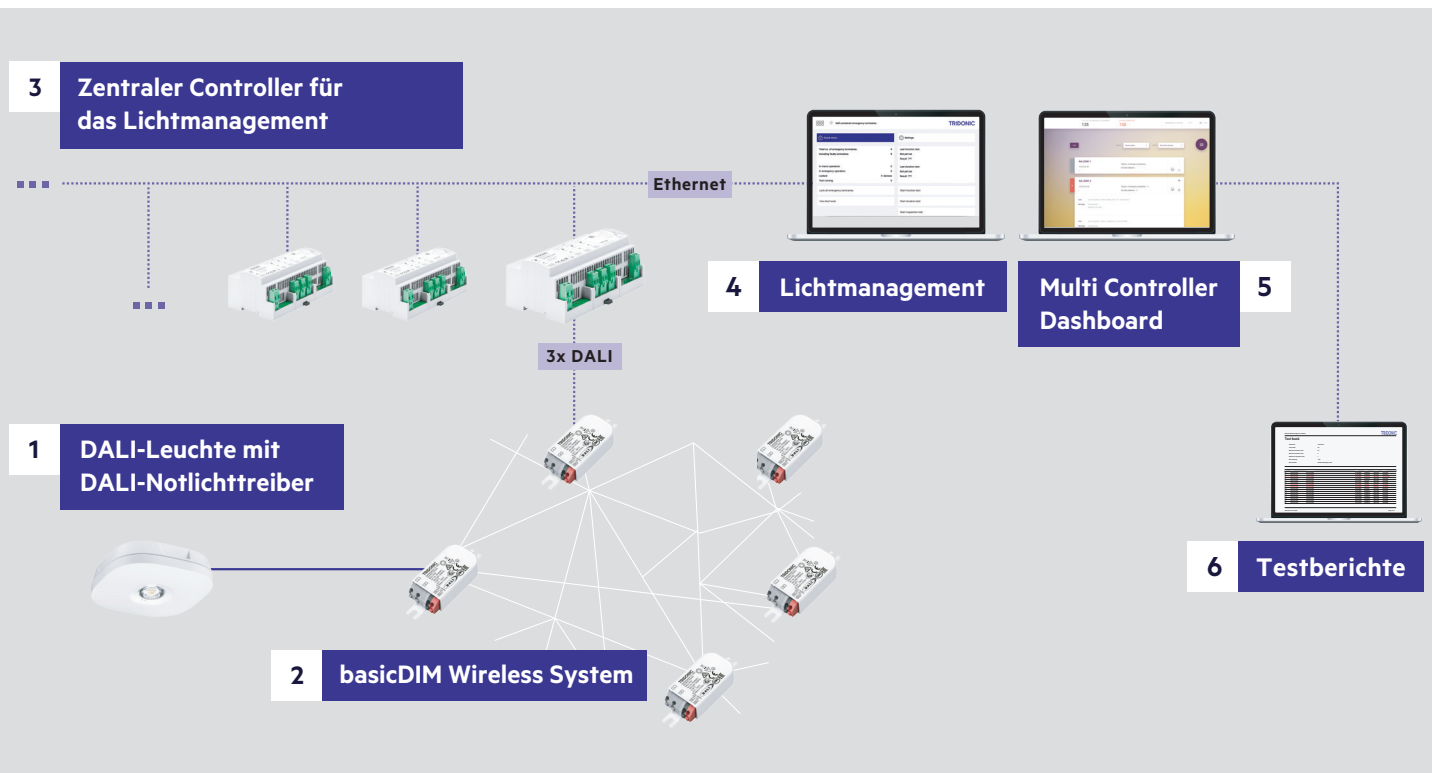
3 Zentraler Controller für das Lichtmanagement

Ethernet

TRIDONIC

4 Lichtmanagement

Multi Controller Dashboard 5

3x DALI

1 DALI-Leuchte mit DALI-Notlichttreiber

Test Results

6 Testberichte

2 basicDIM Wireless System